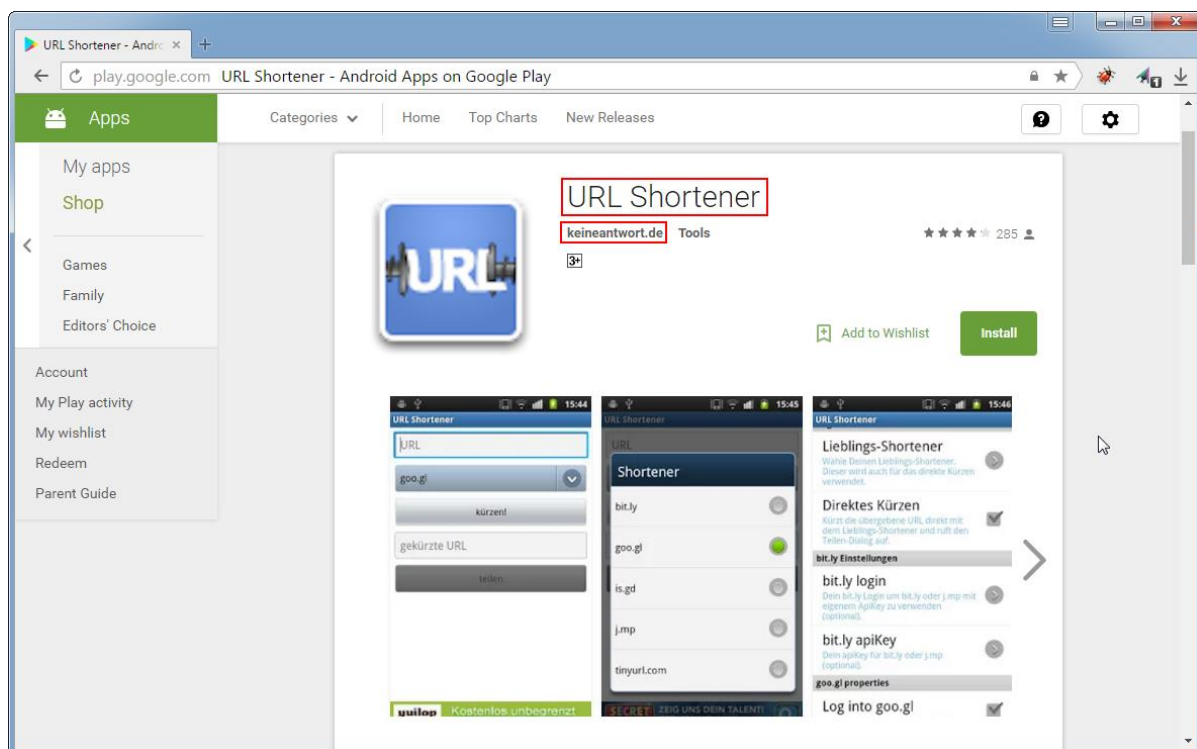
URL Shortener - Andrc ×

play.google.com URL Shortener - Android Apps on Google Play

Apps

Categories

Home

Top Charts

New Releases

My apps

Shop

Games

Family

Editors' Choice

Account

My Play activity

My wishlist

Redeem

Parent Guide

URL Shortener

keineantwort.de Tools

285

3+

URL

Add to Wishlist

Install

15:44

URL Shortener

URL

goo.gl

kürzen!

gekürzte URL

teilen

uulop Kostenlos unbegrenzt

15:45

URL Shortener

URL

Shortener

bit.ly

goo.gl

is.gd

j.mp

tinyurl.com

SECRET ZEIG UNS DEIN TALENT!

15:46

URL Shortener

Lieblings-Shortener

Wähle Deinen Lieblings-Shortener. Dieser wird auch für das direkte Kürzen verwendet.

Direktes Kürzen

Kürzt die übergebene URL direkt mit dem Lieblings-Shortener und ruft den Teilen-Dialog auf.

bit.ly Einstellungen

bit.ly login

Dein bit.ly Login um bit.ly oder j.mp mit eigenem ApiKey zu verwenden (optional).

bit.ly apiKey

Dein apiKey für bit.ly oder j.mp (optional).

goo.gl properties

Log into goo.gl